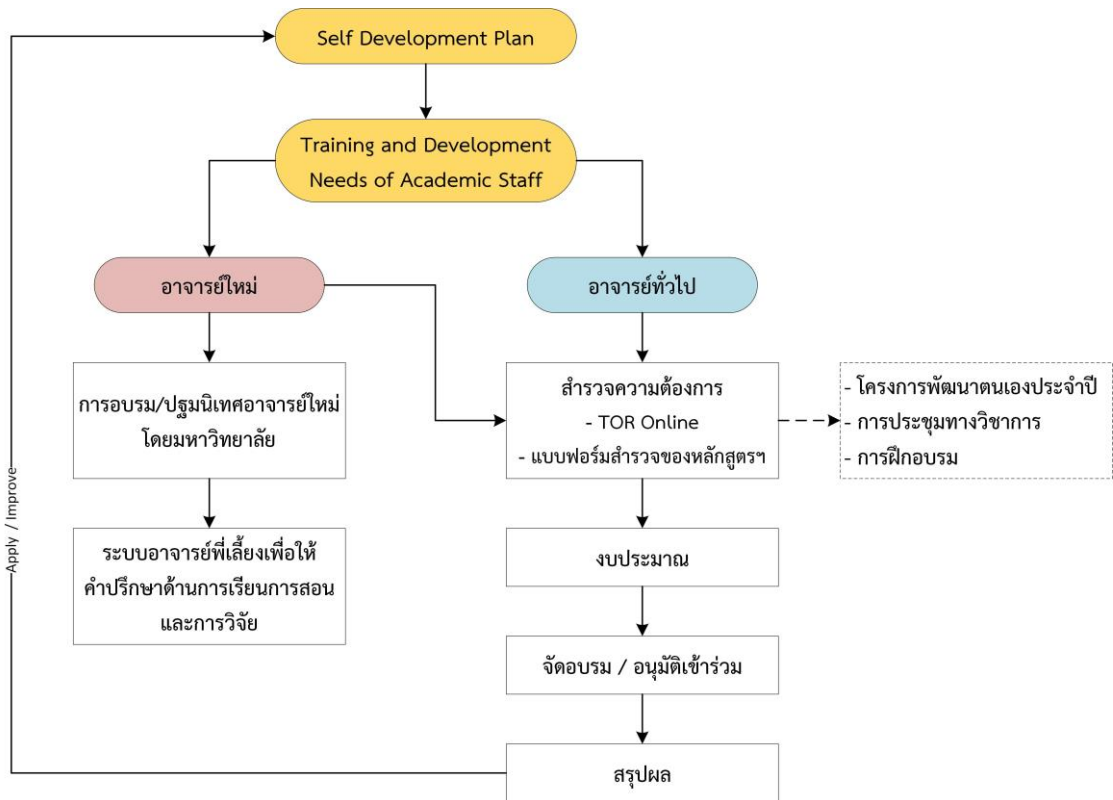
Self Development Plan

Training and Development Needs of Academic Staff

อาจารย์ใหม่

อาจารย์ทั่วไป

การอบรม/ปฐมนิเทศอาจารย์ใหม่โดยมหาวิทยาลัย

ระบบอาจารย์พี่เลี้ยงเพื่อให้คำปรึกษาด้านการเรียนการสอนและการวิจัย

สำรวจความต้องการ
- TOR Online
- แบบฟอร์มสำรวจของหลักสูตรฯ

- โครงการพัฒนาตนเองประจำปี
- การประชุมทางวิชาการ
- การฝึกอบรม

งบประมาณ

จัดอบรม / อนุมัติเข้าร่วม

สรุปผล

Apply / Improve